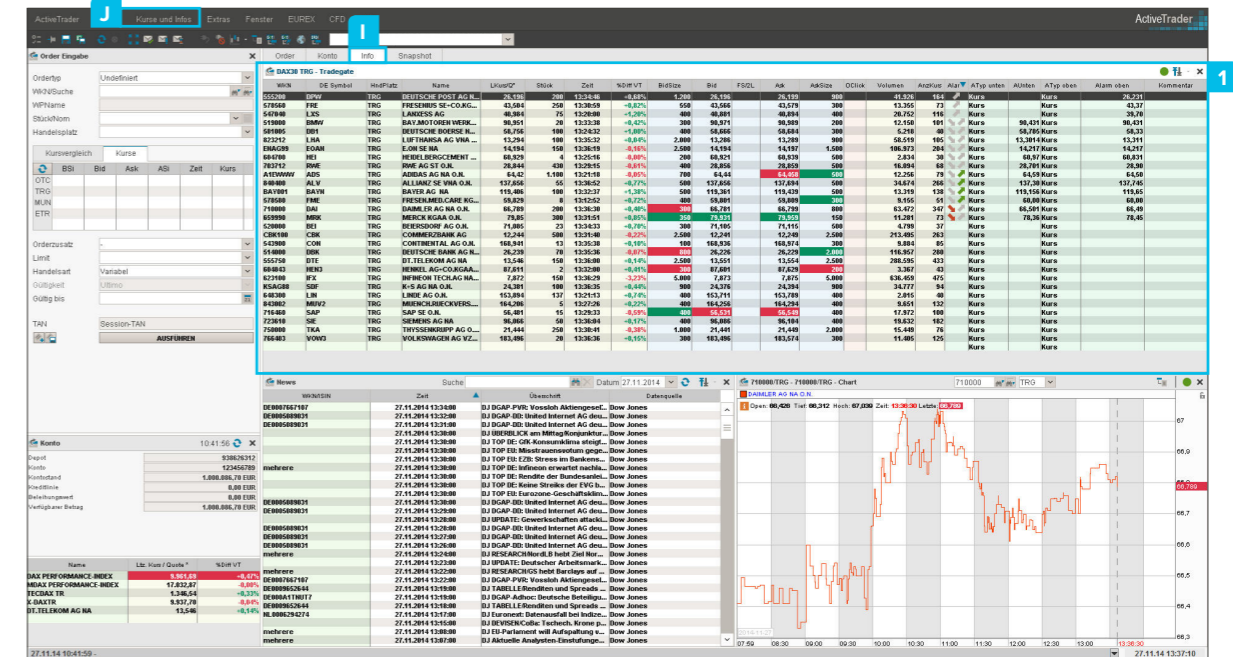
ActiveTrader J Kurse und Infos Extras Fenster EUREX CFD

ActiveTrader

Order Konto I Info Snapshot

Order Eingabe

Ordertyp Undefiniert
WKN/Suche
WPName
Stück/Nom
Handelsplatz

Kursvergleich Kurse

| | BSi | Bid | Ask | ASi | Zeit | Kurs |
|---|---|---|---|---|---|---|
| OTC | | | | | | |
| TRG | | | | | | |
| MUN | | | | | | |
| ETR | | | | | | |

Orderzusatz -
Limit
Handelsart Variabel
Gültigkeit Ultimo
Gültig bis

TAN Session-TAN
AUSFÜHREN

DAX30 TRG - Tradegate

1

| WKN | DE Symbol | HndPlatz | Name | LKurs | Stück | Zeit | %Diff VT | BidSize | Bid | FS/ZL | Ask | AskSize | OClick | Volumen | AnzKurs | Alar | ATyp unten | AUnten | ATyp oben | Alarm oben | Kommentar |
|---|---|---|---|---|---|---|---|---|---|---|---|---|---|---|---|---|---|---|---|---|---|
| 555200 | DPW | TRG | DEUTSCHE POST AG N... | 26,196 | 200 | 13:34:46 | -0,68% | 1.200 | 26,196 | | 26,199 | 900 | | 41.926 | 164 | | Kurs | | Kurs | 26,231 | |
| 578560 | FRE | TRG | FRESENIUS SE+CO.KG... | 43,584 | 250 | 13:30:59 | +0,82% | 550 | 43,556 | | 43,579 | 300 | | 13.365 | 73 | | Kurs | | Kurs | 43,37 | |
| 547040 | LXS | TRG | LANXESS AG | 40,984 | 75 | 13:20:00 | +1,29% | 400 | 40,881 | | 40,894 | 400 | | 20.752 | 116 | | Kurs | | Kurs | 39,70 | |
| 519000 | BMW | TRG | BAY.MOTOREN WERK... | 90,951 | 20 | 13:33:38 | +0,42% | 300 | 90,971 | | 90,989 | 200 | | 12.158 | 101 | | Kurs | 90,431 | Kurs | 90,431 | |
| 581005 | DB1 | TRG | DEUTSCHE BOERSE N... | 58,756 | 100 | 13:24:32 | +1,00% | 400 | 58,666 | | 58,684 | 300 | | 5.218 | 40 | | Kurs | 58,785 | Kurs | 58,33 | |
| 823212 | LHA | TRG | LUFTHANSA AG VNA ... | 13,294 | 100 | 13:35:32 | +0,84% | 2.000 | 13,286 | | 13,289 | 900 | | 58.519 | 185 | | Kurs | 13,3014 | Kurs | 13,311 | |
| ENAG99 | EOAN | TRG | E.ON SE NA | 14,194 | 150 | 13:36:19 | -0,16% | 2.500 | 14,194 | | 14,197 | 1.500 | | 106.973 | 204 | | Kurs | 14,12 | Kurs | 14,147 | |
| 604700 | HEI | TRG | HEIDELBERGCEMENT ... | 60,929 | 4 | 13:25:16 | -0,08% | 200 | 60,921 | | 60,939 | 500 | | 2.834 | 30 | | Kurs | 60,97 | Kurs | 60,831 | |
| 703712 | RWE | TRG | RWE AG ST O.N. | 28,844 | 430 | 13:29:15 | -0,81% | 400 | 28,856 | | 28,869 | 500 | | 16.094 | 68 | | Kurs | 28,701 | Kurs | 28,90 | |
| A1EWWW | ADS | TRG | ADIDAS AG NA O.N. | 64,42 | 1.100 | 13:21:18 | -0,05% | 700 | 64,44 | | 64,458 | 500 | | 12.256 | 79 | | Kurs | 64,59 | Kurs | 64,50 | |
| 840400 | ALV | TRG | ALLIANZ SE VNA O.N. | 137,656 | 55 | 13:36:52 | +0,77% | 500 | 137,656 | | 137,694 | 500 | | 34.674 | 266 | | Kurs | 137,30 | Kurs | 137,745 | |
| BAY001 | BAYN | TRG | BAYER AG NA | 119,406 | 100 | 13:32:37 | +1,36% | 300 | 119,361 | | 119,439 | 500 | | 13.319 | 138 | | Kurs | 119,156 | Kurs | 119,65 | |
| 578580 | FME | TRG | FRESEN.MED.CARE KG... | 59,829 | 8 | 13:12:52 | +0,72% | 400 | 59,801 | | 59,809 | 300 | | 9.155 | 51 | | Kurs | 60,00 | Kurs | 60,00 | |
| 710000 | DAI | TRG | DAIMLER AG NA O.N. | 66,789 | 200 | 13:36:30 | +0,40% | 300 | 66,781 | | 66,799 | 800 | | 63.472 | 347 | | Kurs | 66,501 | Kurs | 66,49 | |
| 659990 | MRK | TRG | MERCK KGAA O.N. | 79,85 | 300 | 13:31:51 | +0,65% | 350 | 79,931 | | 79,959 | 150 | | 11.281 | 73 | | Kurs | 78,36 | Kurs | 78,45 | |
| 520000 | BEI | TRG | BEIERSDORF AG O.N. | 71,085 | 23 | 13:34:33 | +0,70% | 300 | 71,105 | | 71,115 | 500 | | 4.799 | 37 | | | | | | |
| CBK100 | CBK | TRG | COMMERZBANK AG | 12,244 | 500 | 13:31:40 | -0,27% | 2.500 | 12,241 | | 12,249 | 2.500 | | 213.495 | 263 | | | | | | |
| 543900 | CON | TRG | CONTINENTAL AG O.N. | 168,941 | 13 | 13:35:38 | +0,10% | 100 | 168,936 | | 168,974 | 300 | | 9.884 | 85 | | | | | | |
| 514000 | DBK | TRG | DEUTSCHE BANK AG N... | 26,239 | 78 | 13:35:36 | -0,07% | 800 | 26,226 | | 26,229 | 2.800 | | 116.957 | 280 | | | | | | |
| 555750 | DTE | TRG | DT.TELEKOM AG NA | 13,546 | 150 | 13:36:00 | +0,14% | 2.500 | 13,551 | | 13,554 | 2.500 | | 288.595 | 433 | | | | | | |
| 604843 | HEN3 | TRG | HENKEL AG+CO.KGAA... | 87,611 | 2 | 13:32:00 | +0,41% | 300 | 87,601 | | 87,629 | 200 | | 3.367 | 43 | | | | | | |
| 623100 | IFX | TRG | INFINEON TECH.AG NA... | 7,872 | 150 | 13:36:29 | -3,23% | 5.000 | 7,873 | | 7,875 | 5.000 | | 636.459 | 475 | | | | | | |
| KSAG88 | SDF | TRG | K+S AG NA O.N. | 24,381 | 100 | 13:36:35 | +0,44% | 900 | 24,376 | | 24,394 | 900 | | 34.777 | 94 | | | | | | |
| 648300 | LIN | TRG | LINDE AG O.N. | 153,894 | 137 | 13:21:13 | +0,74% | 400 | 153,711 | | 153,789 | 400 | | 2.015 | 40 | | | | | | |
| 843002 | MUV2 | TRG | MUENCH.RUECKVERS.... | 164,206 | 5 | 13:27:26 | +0,22% | 400 | 164,256 | | 164,294 | 400 | | 9.651 | 132 | | | | | | |
| 716460 | SAP | TRG | SAP SE O.N. | 56,481 | 15 | 13:29:33 | -0,59% | 400 | 56,531 | | 56,549 | 400 | | 17.972 | 100 | | | | | | |
| 723610 | SIE | TRG | SIEMENS AG NA | 96,066 | 50 | 13:36:04 | +0,17% | 400 | 96,086 | | 96,104 | 400 | | 19.632 | 182 | | | | | | |
| 750000 | TKA | TRG | THYSSENKRUPP AG O.... | 21,444 | 250 | 13:38:41 | +0,38% | 1.800 | 21,441 | | 21,449 | 2.000 | | 15.449 | 76 | | | | | | |
| 766403 | VOW3 | TRG | VOLKSWAGEN AG VZ... | 183,494 | 20 | 13:36:36 | +0,15% | 300 | 183,496 | | 183,574 | 300 | | 11.405 | 125 | | | | | | |

News Suche Datum 27.11.2014

| WKN/ISIN | Zeit | Überschrift | Datenquelle |
|---|---|---|---|
| DE0007667107 | 27.11.2014 13:34:00 | DJ DGAP-PVR: Vossloh AktiengeseI... | Dow Jones |
| DE0005089031 | 27.11.2014 13:32:00 | DJ DGAP-BD: United Internet AG deu... | Dow Jones |
| DE0005089031 | 27.11.2014 13:30:00 | DJ DGAP-BD: United Internet AG deu... | Dow Jones |
| | 27.11.2014 13:30:00 | DJ ÜBERBLICK am Mittag/Konjunktur... | Dow Jones |
| | 27.11.2014 13:30:00 | DJ TOP DE: GfK-Konsumklima steigt... | Dow Jones |
| | 27.11.2014 13:30:00 | DJ TOP EU: Misstrauensvotum gege... | Dow Jones |
| | 27.11.2014 13:30:00 | DJ TOP EU: EZB: Stress im Bankens... | Dow Jones |
| mehrere | 27.11.2014 13:30:00 | DJ TOP DE: Infineon erwartet nachla... | Dow Jones |
| | 27.11.2014 13:30:00 | DJ TOP DE: Rendite der Bundesanlei... | Dow Jones |
| | 27.11.2014 13:30:00 | DJ TOP DE: Keine Streiks der EVG b... | Dow Jones |
| | 27.11.2014 13:30:00 | DJ TOP EU: Eurozone-Geschäftsklim... | Dow Jones |
| DE0005089031 | 27.11.2014 13:30:00 | DJ DGAP-BD: United Internet AG deu... | Dow Jones |
| DE0005089031 | 27.11.2014 13:29:00 | DJ DGAP-BD: United Internet AG deu... | Dow Jones |
| DE0005089031 | 27.11.2014 13:29:00 | DJ UPDATE: Gewerkschaften attacki... | Dow Jones |
| DE0005089031 | 27.11.2014 13:28:00 | DJ DGAP-BD: United Internet AG deu... | Dow Jones |
| DE0005089031 | 27.11.2014 13:28:00 | DJ DGAP-BD: United Internet AG deu... | Dow Jones |
| DE0005089031 | 27.11.2014 13:27:00 | DJ DGAP-BD: United Internet AG deu... | Dow Jones |
| DE0005089031 | 27.11.2014 13:27:00 | DJ DGAP-BD: United Internet AG deu... | Dow Jones |
| mehrere | 27.11.2014 13:24:00 | DJ RESEARCH/NordLB hebt Ziel Nor... | Dow Jones |
| | 27.11.2014 13:23:00 | DJ UPDATE: Deutscher Arbeitsmark... | Dow Jones |
| mehrere | 27.11.2014 13:22:00 | DJ RESEARCH/GS hebt Barclays auf ... | Dow Jones |
| DE0007667107 | 27.11.2014 13:22:00 | DJ DGAP-PVR: Vossloh AktiengeseI... | Dow Jones |
| DE0009652644 | 27.11.2014 13:19:00 | DJ TABELLE/Renditen und Spreads ... | Dow Jones |
| DE000A1TNU17 | 27.11.2014 13:18:00 | DJ DGAP-Adhoc: Deutsche Beteiligu... | Dow Jones |
| DE0009652644 | 27.11.2014 13:18:00 | DJ TABELLE/Renditen und Spreads ... | Dow Jones |
| NL0006294274 | 27.11.2014 13:17:00 | DJ Euronext: Datenausfall bei Indize... | Dow Jones |
| | 27.11.2014 13:15:00 | DJ DEVISEN/CoBa: Tschech. Krone p... | Dow Jones |
| mehrere | 27.11.2014 13:09:00 | DJ EU-Parlament will Aufspaltung v... | Dow Jones |
| mehrere | 27.11.2014 13:07:00 | DJ Aktuelle Analysten-Einstufunge... | Dow Jones |

Konto 10:41:56

Depot 938626312
Konto 123456789
Kontostand 1.000.006,70 EUR
Kreditlinie 0,00 EUR
Beleihungswert 0,00 EUR
Verfügbarer Betrag 1.000.006,70 EUR

| Name | Ltz. Kurs / Quote * | %Diff VT |
|---|---|---|
| DAX PERFORMANCE-INDEX | 9.961,69 | +0,47% |
| MDAX PERFORMANCE-INDEX | 17.032,87 | -0,06% |
| TECDAX TR | 1.346,54 | -0,33% |
| X-DAXTR | 9.937,78 | -0,04% |
| DT.TELEKOM AG NA | 13,546 | +0,14% |

710000/TRG - 710000/TRG - Chart 710000 TRG

DAIMLER AG NA O.N.
Open: 66,426 Tief: 66,312 Hoch: 67,030 Zeit: 13:36:30 Letzte: 66,789

67 66,9 66,8 66,780 66,7 66,6 66,5 66,4 66,3

07:59 08:30 09:00 09:30 10:00 10:30 11:00 11:30 12:00 12:30 13:00 13:36:30

27.11.14 10:41:59 - 27.11.14 13:37:10